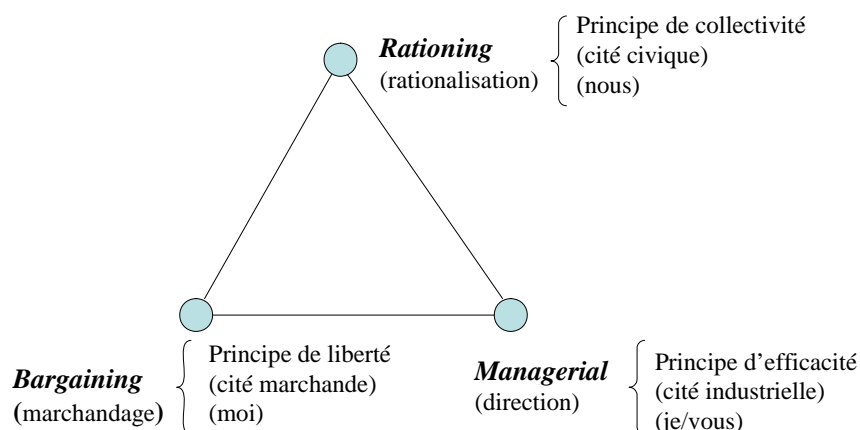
***Rationing***
(rationalisation)

Principe de collectivité
(cité civique)
(nous)

***Bargaining***
(marchandage)

Principe de liberté
(cité marchande)
(moi)

***Managerial***
(direction)

Principe d'efficacité
(cité industrielle)
(je/vous)